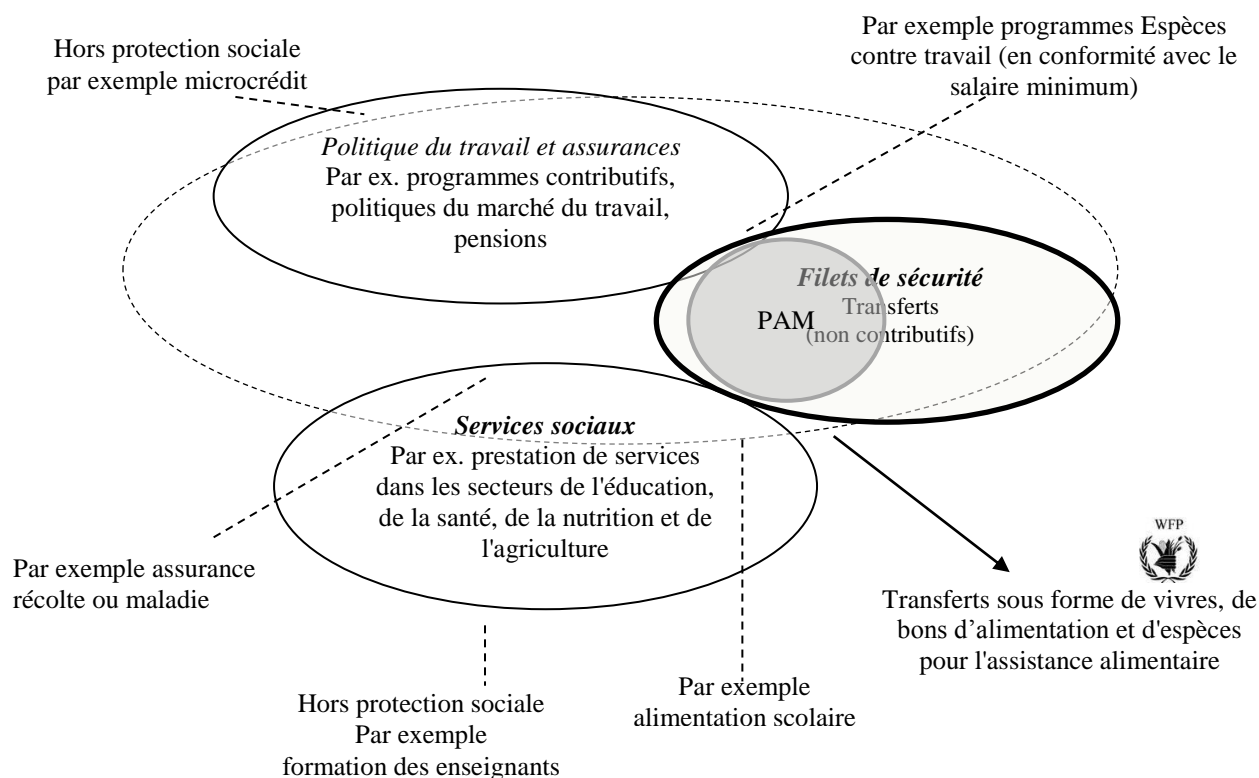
Hors protection sociale par exemple microcrédit

Par exemple programmes Espèces contre travail (en conformité avec le salaire minimum)

*Politique du travail et assurances*
Par ex. programmes contributifs, politiques du marché du travail, pensions

***Filets de sécurité***
Transferts
(non contributifs)

PAM

***Services sociaux***
Par ex. prestation de services dans les secteurs de l'éducation, de la santé, de la nutrition et de l'agriculture

Par exemple assurance récolte ou maladie

WFP

Transferts sous forme de vivres, de bons d'alimentation et d'espèces pour l'assistance alimentaire

Hors protection sociale
Par exemple
formation des enseignants

Par exemple
alimentation scolaire